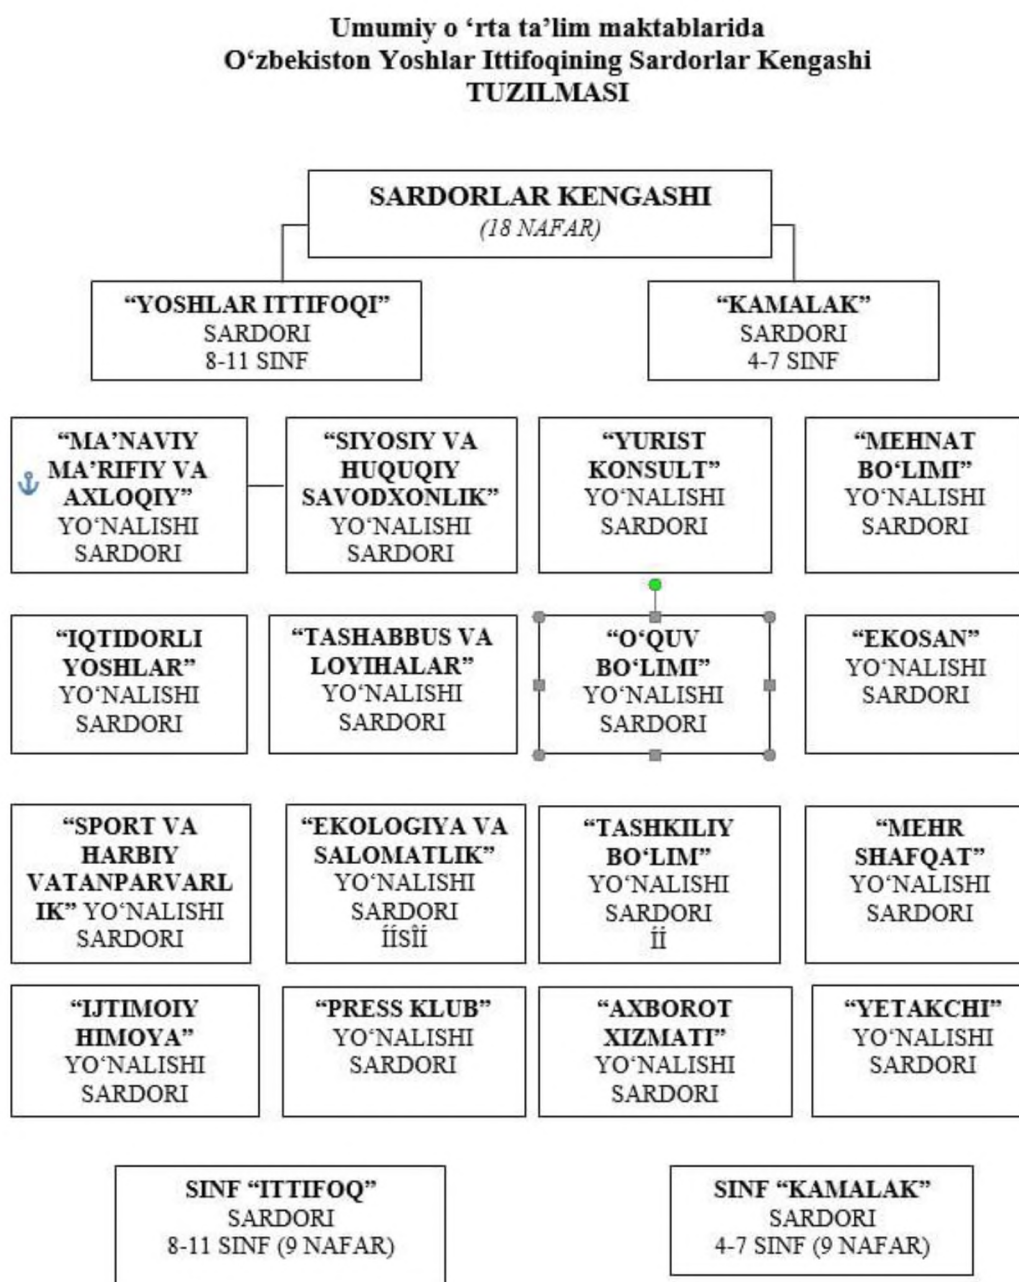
Umumiy o ‘rta ta’lim maktablarida
O‘zbekiston Yoshlar Ittifoqining Sardorlar Kengashi
TUZILMASI

SARDORLAR KENGASHI
(18 NAFAR)

“YOSHLAR ITTIFOQI” SARDORI 8-11 SINF

“KAMALAK” SARDORI 4-7 SINF

“MA’NAVIY MA’RIFIY VA AXLOQIY” YO‘NALISHI SARDORI

“SIYOSIY VA HUQUQIY SAVODXONLIK” YO‘NALISHI SARDORI

“YURIST KONSULT” YO‘NALISHI SARDORI

“MEHNAT BO‘LIMI” YO‘NALISHI SARDORI

“IQTIDORLI YOSHLAR” YO‘NALISHI SARDORI

“TASHABBUS VA LOYIHALAR” YO‘NALISHI SARDORI

“O‘QUV BO‘LIMI” YO‘NALISHI SARDORI

“EKOSAN” YO‘NALISHI SARDORI

“SPORT VA HARBIY VATANPARVARLIK” YO‘NALISHI SARDORI

“EKOLOGIYA VA SALOMATLIK” YO‘NALISHI SARDORI ÎÎSÎÎ

“TASHKILIY BO‘LIM” YO‘NALISHI SARDORI ÎÎ

“MEHR SHAFQAT” YO‘NALISHI SARDORI

“IJTIMOIY HIMOYA” YO‘NALISHI SARDORI

“PRESS KLUB” YO‘NALISHI SARDORI

“AXBOROT XIZMATI” YO‘NALISHI SARDORI

“YETAKCHI” YO‘NALISHI SARDORI

SINF “ITTIFOQ” SARDORI 8-11 SINF (9 NAFAR)

SINF “KAMALAK” SARDORI 4-7 SINF (9 NAFAR)